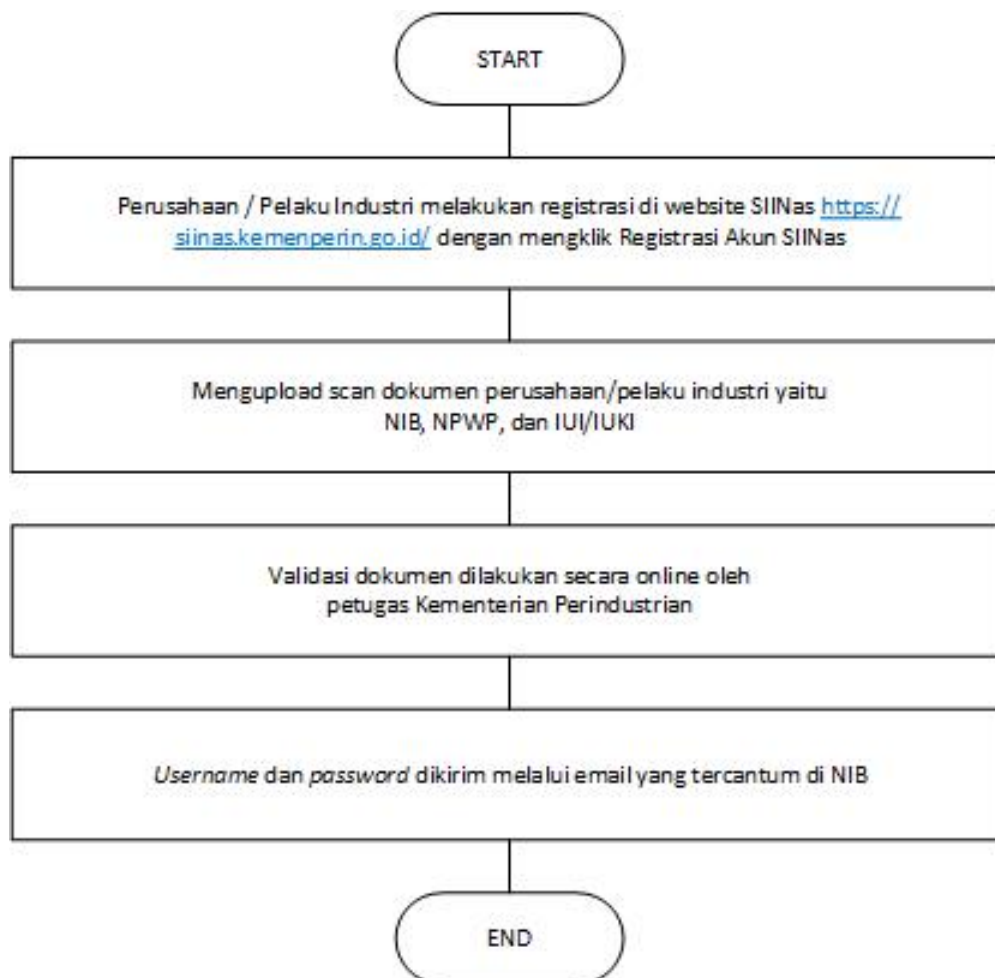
START

Perusahaan / Pelaku Industri melakukan registrasi di website SIINas https://siinas.kemenperin.go.id/ dengan mengklik Registrasi Akun SIINas

Mengupload scan dokumen perusahaan/pelaku industri yaitu NIB, NPWP, dan IUI/IUKI

Validasi dokumen dilakukan secara online oleh petugas Kementerian Perindustrian

Username dan password dikirim melalui email yang tercantum di NIB

END